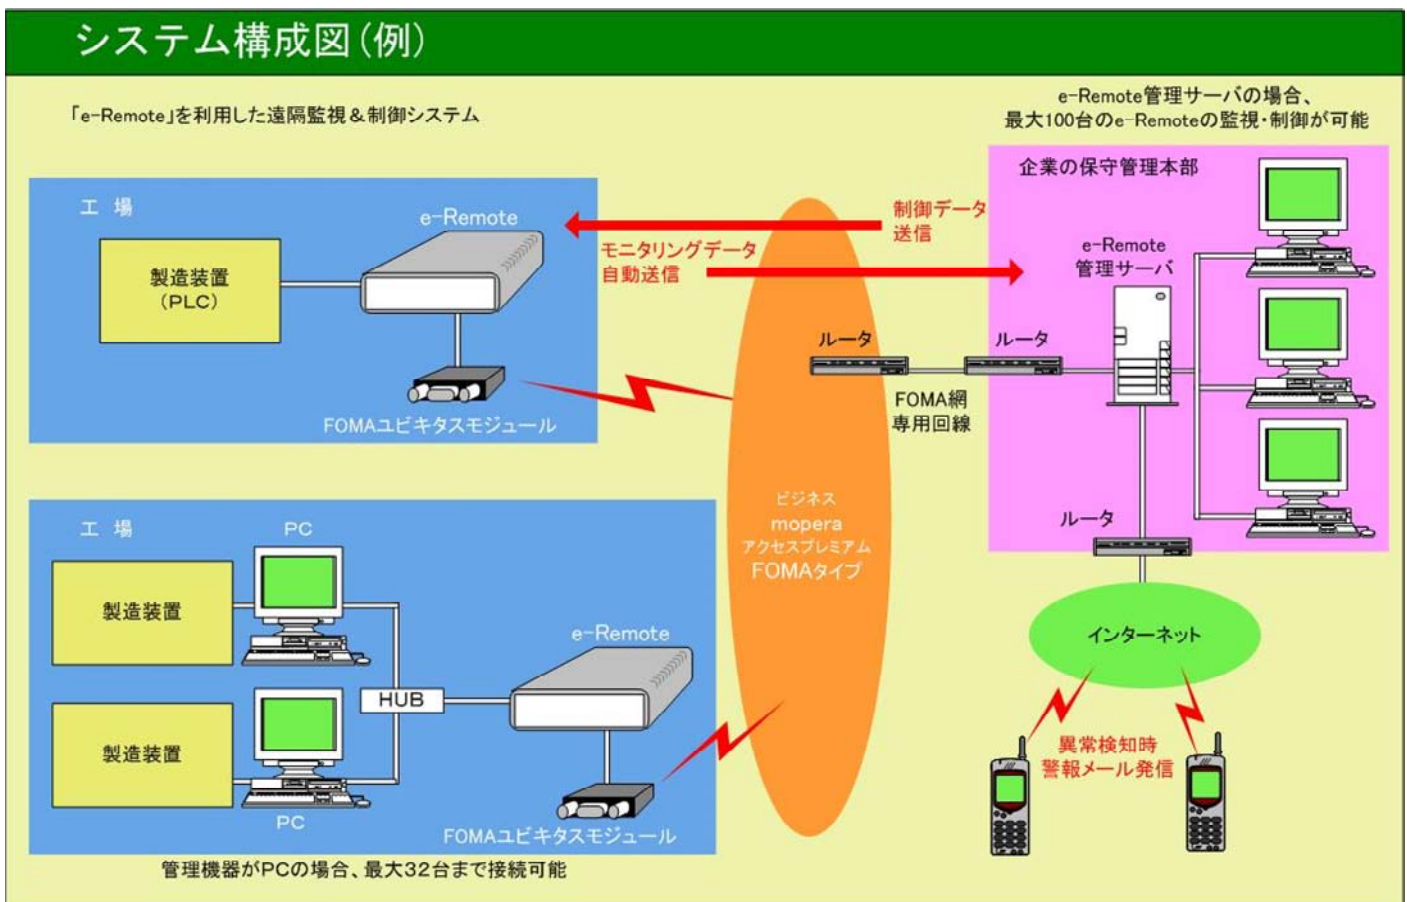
システム構成図(例)

「e-Remote」を利用した遠隔監視＆制御システム

e-Remote管理サーバの場合、最大100台のe-Remoteの監視・制御が可能

工 場

e-Remote

製造装置 (PLC)

FOMAユビキタスモジュール

制御データ送信

モニタリングデータ自動送信

企業の保守管理本部

e-Remote 管理サーバ

ルータ

ルータ

FOMA網 専用回線

ルータ

ビジネス mopera アクセスプレミアム FOMAタイプ

工 場

PC

製造装置

製造装置

HUB

e-Remote

PC

FOMAユビキタスモジュール

インターネット

異常検知時 警報メール発信

管理機器がPCの場合、最大32台まで接続可能